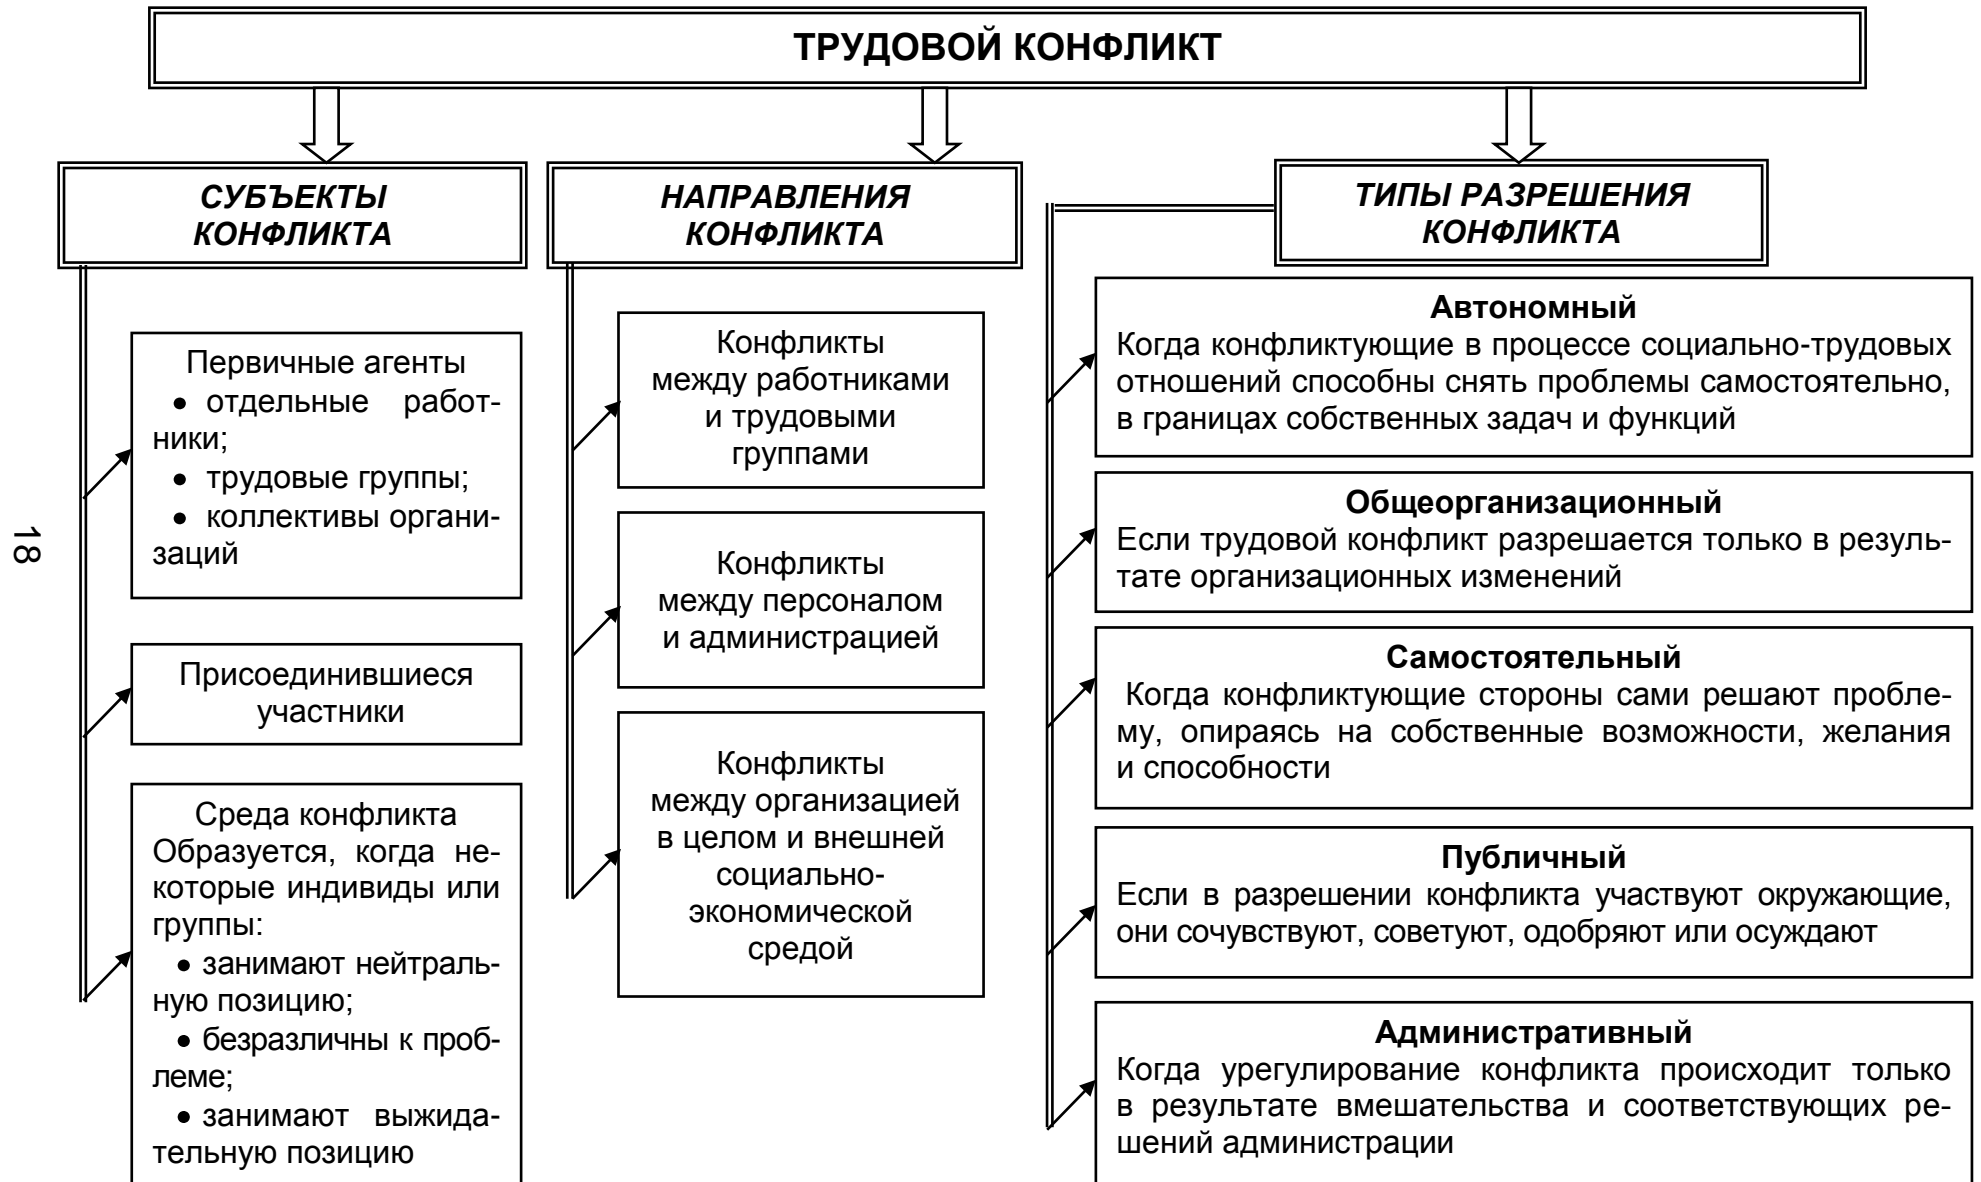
ТРУДОВОЙ КОНФЛИКТ

СУБЪЕКТЫ КОНФЛИКТА

Первичные агенты
• отдельные работники;
• трудовые группы;
• коллективы организаций

Присоединившиеся участники

Среда конфликта
Образуется, когда некоторые индивиды или группы:
• занимают нейтральную позицию;
• безразличны к проблеме;
• занимают выжидательную позицию

НАПРАВЛЕНИЯ КОНФЛИКТА

Конфликты между работниками и трудовыми группами

Конфликты между персоналом и администрацией

Конфликты между организацией в целом и внешней социально-экономической средой

ТИПЫ РАЗРЕШЕНИЯ КОНФЛИКТА

Автономный
Когда конфликтующие в процессе социально-трудовых отношений способны снять проблемы самостоятельно, в границах собственных задач и функций

Общеорганизационный
Если трудовой конфликт разрешается только в результате организационных изменений

Самостоятельный
Когда конфликтующие стороны сами решают проблему, опираясь на собственные возможности, желания и способности

Публичный
Если в разрешении конфликта участвуют окружающие, они сочувствуют, советуют, одобряют или осуждают

Административный
Когда урегулирование конфликта происходит только в результате вмешательства и соответствующих решений администрации

18